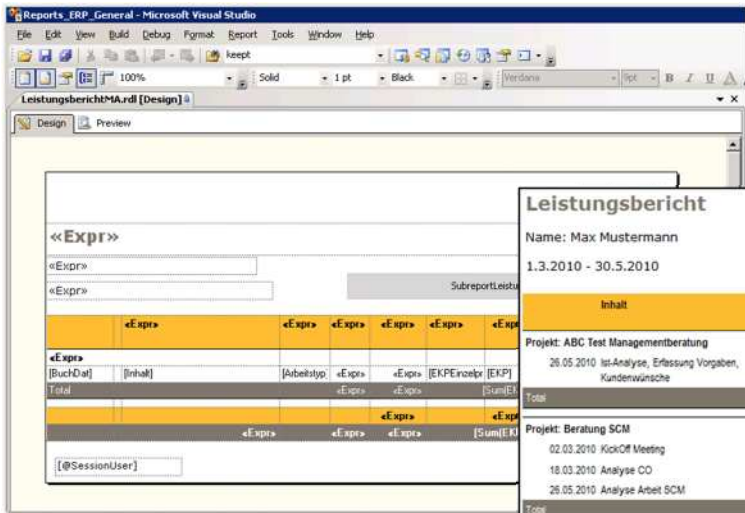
Reports_ERP_General - Microsoft Visual Studio

File Edit View Build Debug Format Report Tools Window Help

keept

100% Solid 1 pt Black Verdana 9pt B I U A

LeistungsberichtMA.rdl [Design]

Design Preview

«Expr»

«Expr»

«Expr»

SubreportLeistu

| | «Expr» | «Expr» | «Expr» | «Expr» | «Expr» | «Expr |
|---|---|---|---|---|---|---|
| «Expr» | | | | | | |
| [BuchDat] | [Inhalt] | [Arbeitstyp | «Expr» | «Expr» | [EKPEinzelpr | [EKP] |
| Total | | | «Expr» | «Expr» | | [Sum(E |
| | | | | «Expr» | | «Expr |
| | «Expr» | | «Expr» | «Expr» | | [Sum(EKP |

[@SessionUser]

Leistungsbericht

Name: Max Mustermann

1.3.2010 - 30.5.2010

Inhalt

Projekt: ABC Test Managementberatung

26.05.2010 Ist-Analyse, Erfassung Vorgaben, Kundenwünsche

Total

Projekt: Beratung SCM

02.03.2010 KickOff Meeting

18.03.2010 Analyse CO

26.05.2010 Analyse Arbeit SCM

Total